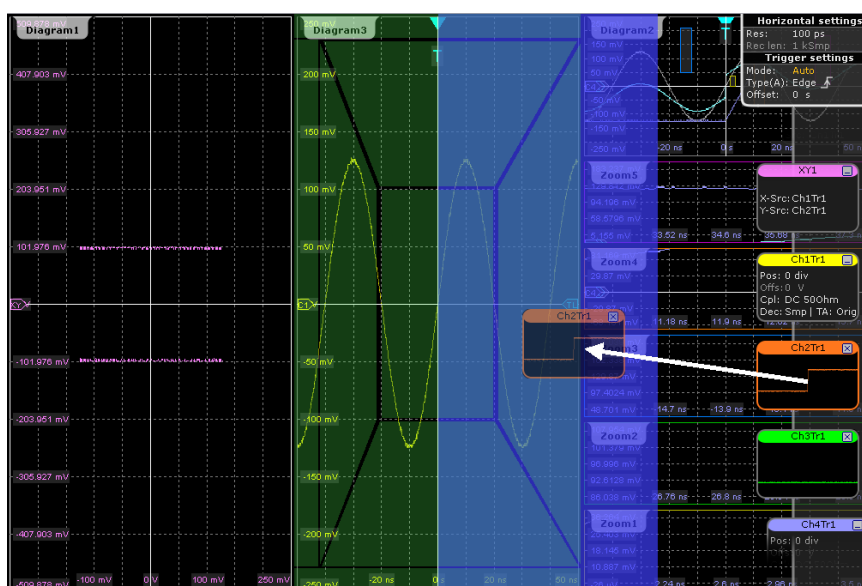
509.878 mV
Diagram1
407.903 mV
305.927 mV
203.951 mV
101.976 mV
XY
-101.976 mV
-203.951 mV
-305.927 mV
-407.903 mV
-509.878 mV
-100 mV
0V
100 mV
250 mV

250 mV
Diagram3
200 mV
150 mV
100 mV
50 mV
C1
-50 mV
-100 mV
-150 mV
-200 mV
-250 mV
-20 ns
0 s
20 ns
50 ns

Diagram2
150 mV
100 mV
50 mV
-50 mV
-100 mV
-150 mV
-250 mV
-20 ns
0 s
20 ns

Zoom5
94.196 mV
58.5796 mV
5.155 mV
33.52 ns
34.6 ns
35.68

Zoom4
26.87 mV
11.18 ns
11.9 ns

Zoom3
97.4024 mV
48.701 mV
14.7 ns
13.9 ns

Zoom2
101.379 mV
96.996 mV
92.6128 mV
86.038 mV
26.76 ns
26.8 ns

Zoom1
18.145 mV
10.887 mV
2.24 ns
2.6 ns
2.96 ns

Horizontal settings
Res: 100 ps
Rec len: 1 kSmp
Trigger settings
Mode: Auto
Type(A): Edge
Offset: 0 s

XY1
X-Src: Ch1Tr1
Y-Src: Ch2Tr1

Ch1Tr1
Pos: 0 div
Offs: 0 V
Cpl: DC 50Ohm
Dec: Smp | TA: Orig

Ch2Tr1

Ch2Tr1

Ch3Tr1

Ch4Tr1
Pos: 0 div